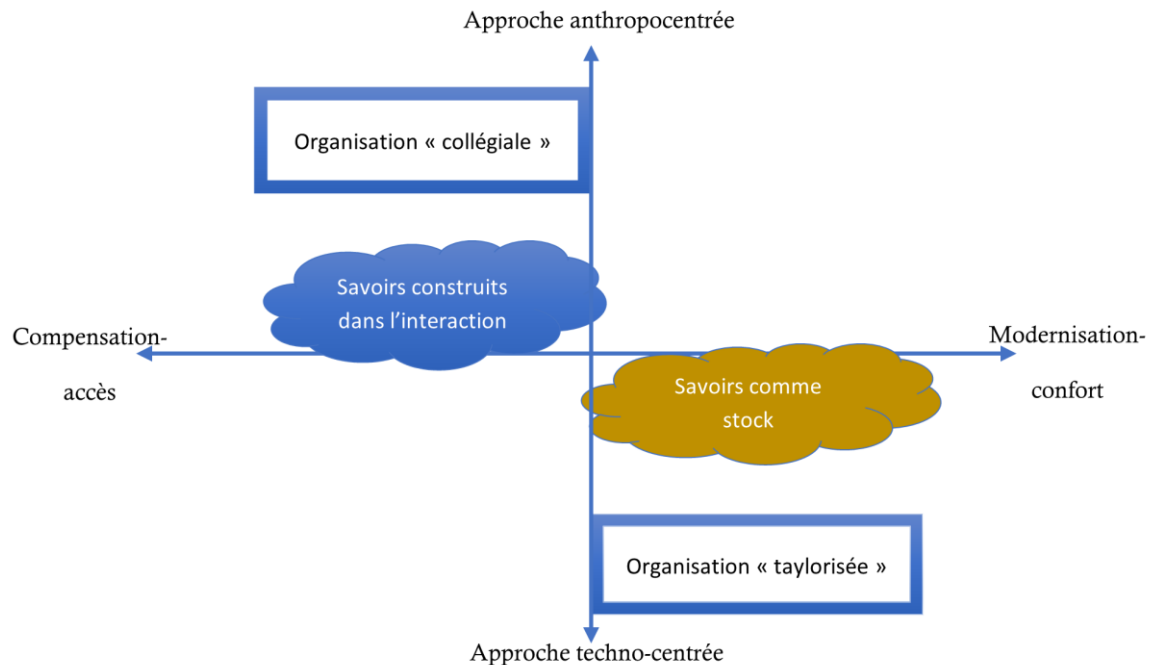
Approche anthropocentrée

Organisation « collégiale »

Savoirs construits dans l'interaction

Compensation-accès

Modernisation-confort

Savoirs comme stock

Organisation « taylorisée »

Approche techno-centrée